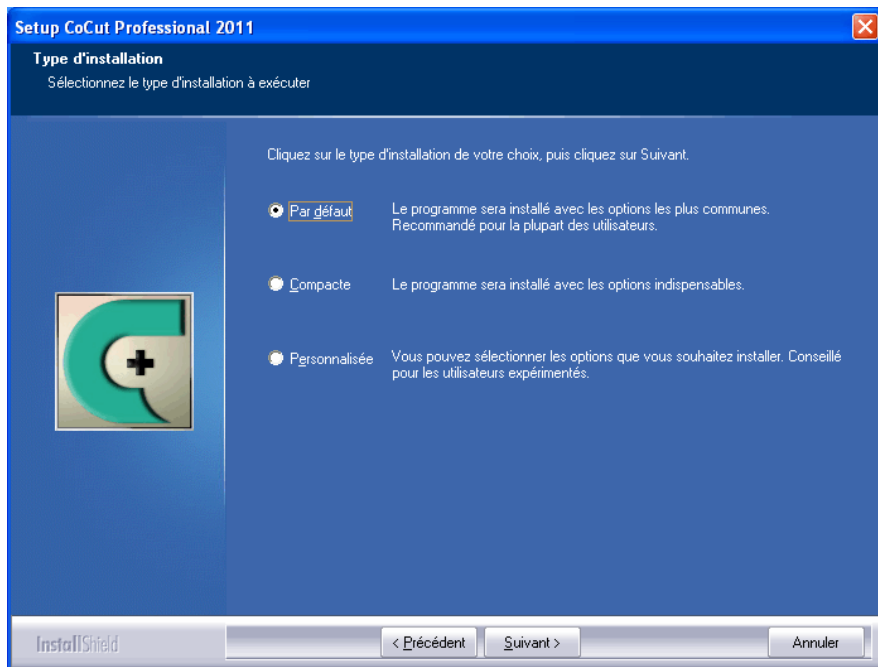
Setup CoCut Professional 2011

Type d'installation

Sélectionnez le type d'installation à exécuter

Cliquez sur le type d'installation de votre choix, puis cliquez sur Suivant.

Par défaut — Le programme sera installé avec les options les plus communes. Recommandé pour la plupart des utilisateurs.

Compacte — Le programme sera installé avec les options indispensables.

Personnalisée — Vous pouvez sélectionner les options que vous souhaitez installer. Conseillé pour les utilisateurs expérimentés.

InstallShield

< Précédent

Suivant >

Annuler